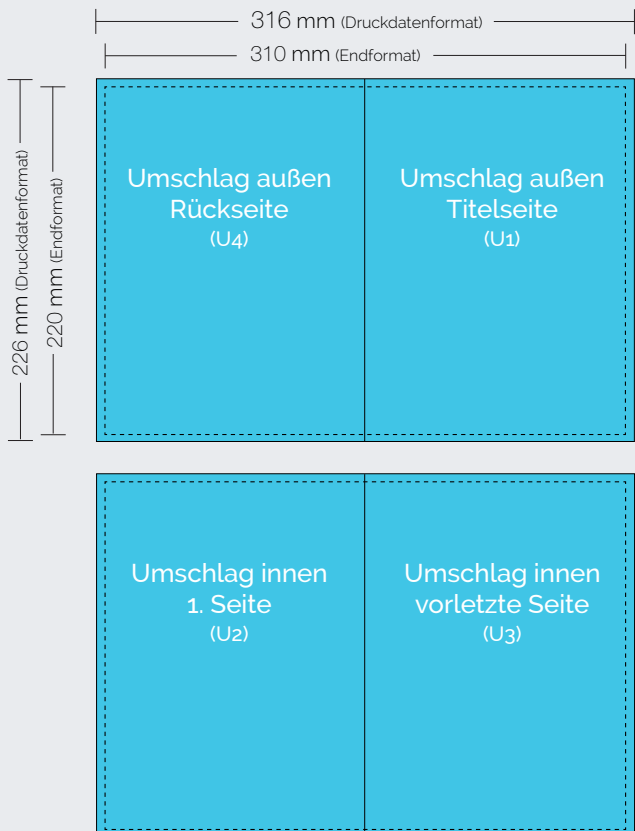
316 mm (Druckdatenformat)

310 mm (Endformat)

226 mm (Druckdatenformat)

220 mm (Endformat)

Umschlag außen Rückseite (U4)

Umschlag außen Titelseite (U1)

Umschlag innen 1. Seite (U2)

Umschlag innen vorletzte Seite (U3)